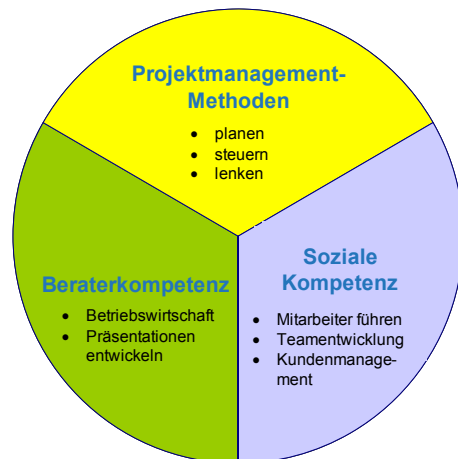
Projektmanagement-Methoden

- planen
- steuern
- lenken

Beraterkompetenz

- Betriebswirtschaft
- Präsentationen entwickeln

Soziale Kompetenz

- Mitarbeiter führen
- Teamentwicklung
- Kundenmanagement